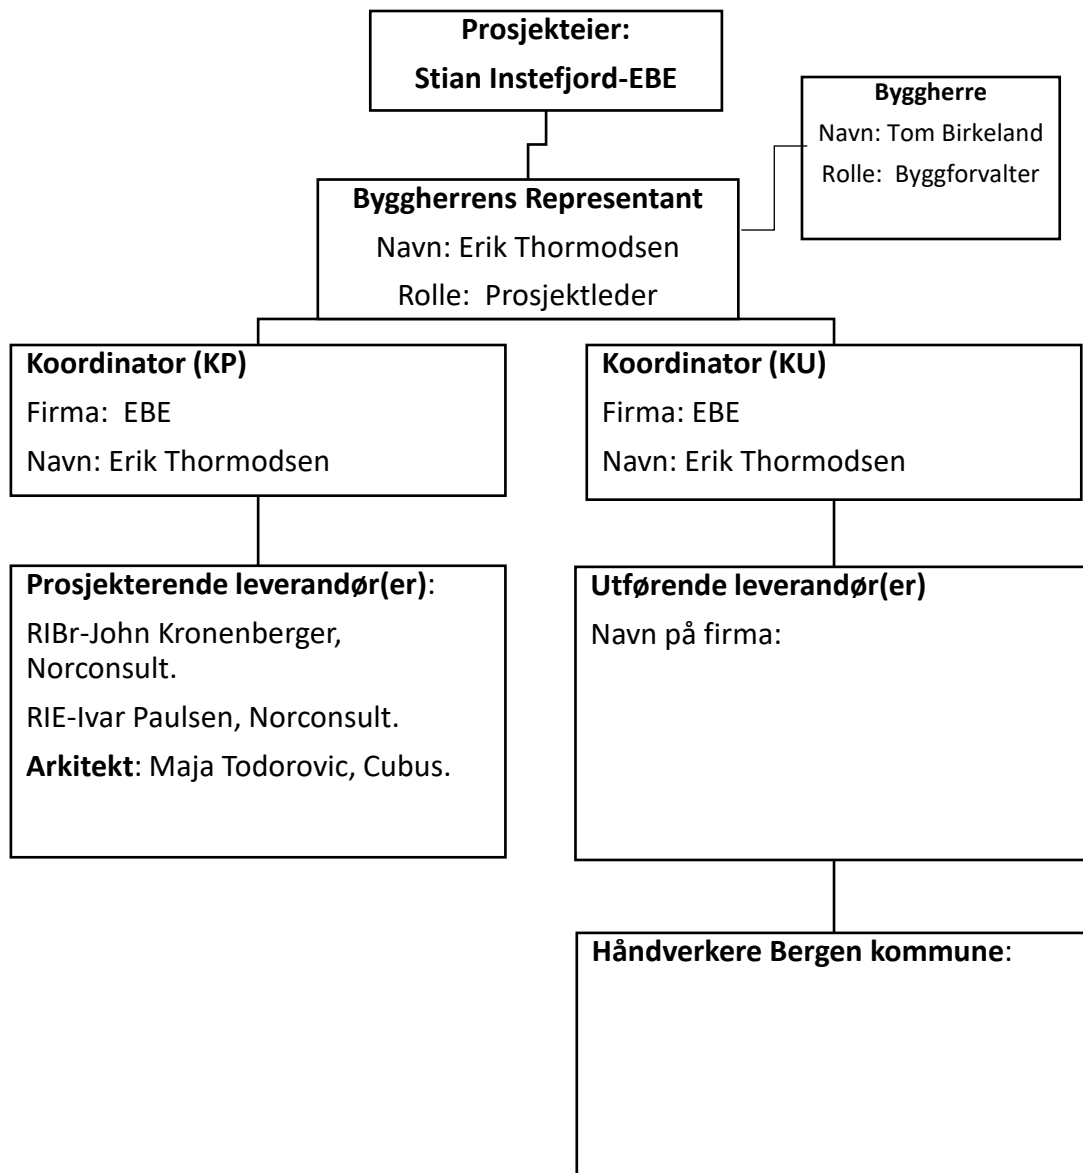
Prosjekteier:
Stian Instefjord-EBE

Byggherre
Navn: Tom Birkeland
Rolle: Byggforvalter

Byggherrens Representant
Navn: Erik Thormodsen
Rolle: Prosjektleder

Koordinator (KP)
Firma: EBE
Navn: Erik Thormodsen

Koordinator (KU)
Firma: EBE
Navn: Erik Thormodsen

Prosjekterende leverandør(er):
RIBr-John Kronenberger, Norconsult.
RIE-Ivar Paulsen, Norconsult.
Arkitekt: Maja Todorovic, Cubus.

Utførende leverandør(er)
Navn på firma:

Håndverkere Bergen kommune: